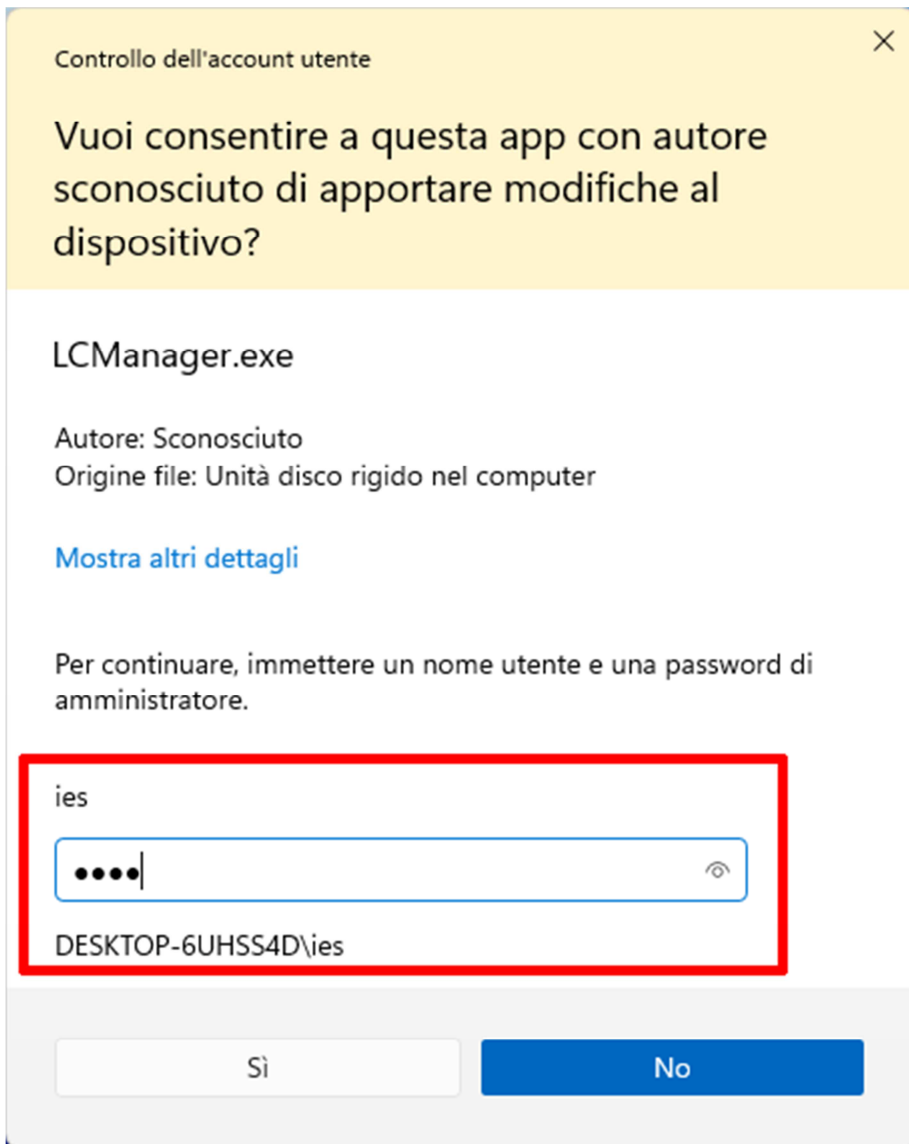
Controllo dell'account utente

Vuoi consentire a questa app con autore sconosciuto di apportare modifiche al dispositivo?

LCManager.exe

Autore: Sconosciuto
Origine file: Unità disco rigido nel computer

Mostra altri dettagli

Per continuare, immettere un nome utente e una password di amministratore.

ies

••••

DESKTOP-6UHSS4D\ies

Sì

No